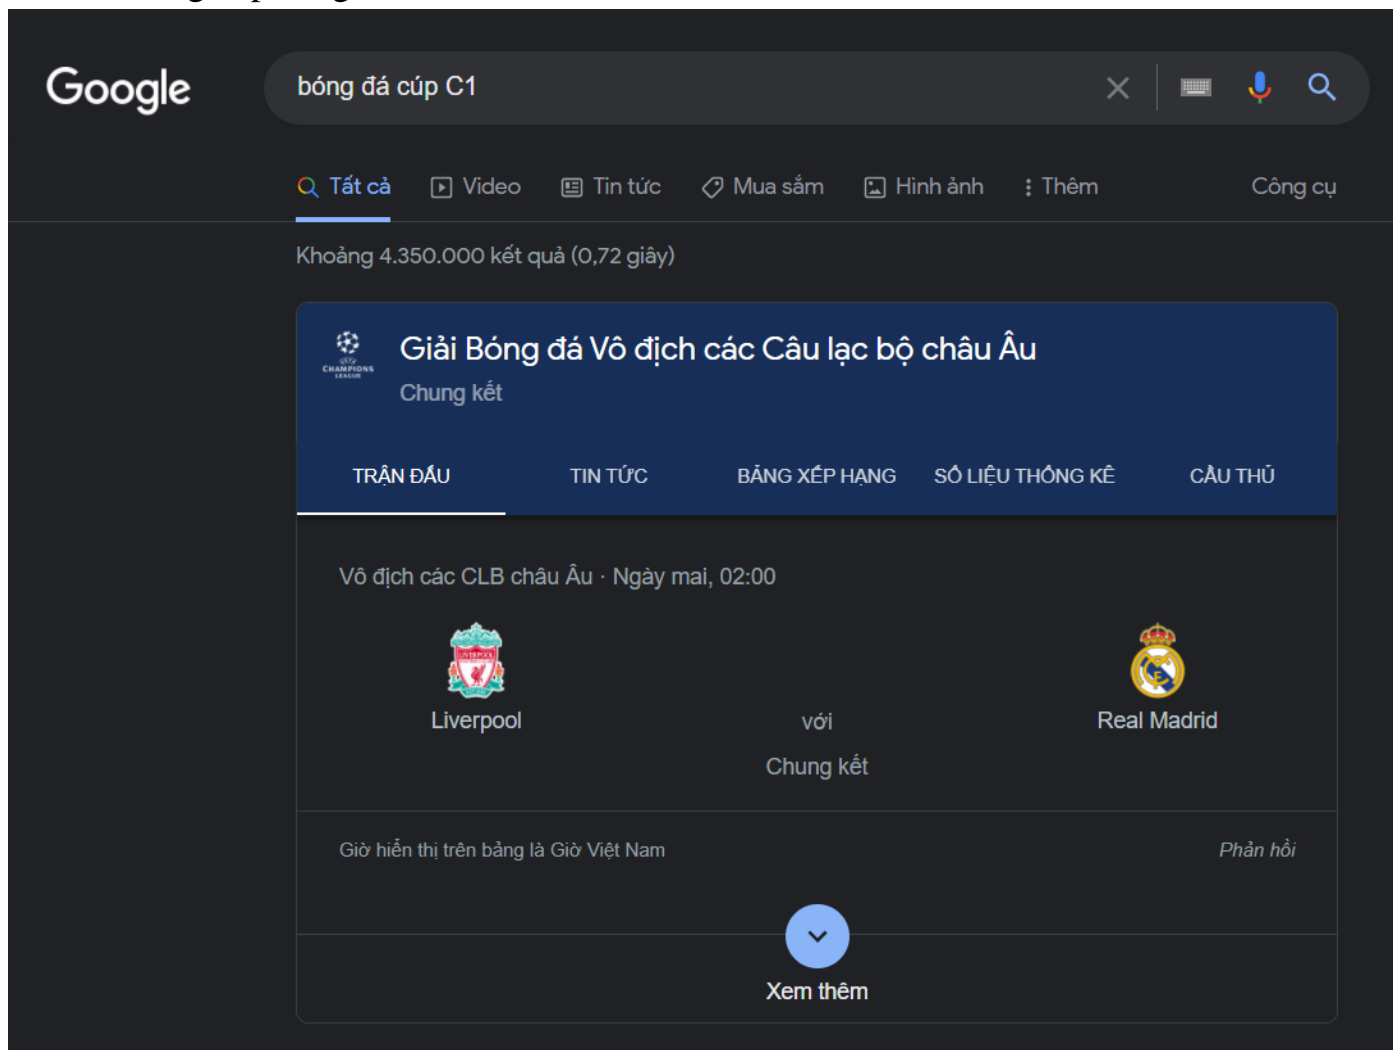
Google

bóng đá cúp C1

Tất cả Video Tin tức Mua sắm Hình ảnh Thêm Công cụ

Khoảng 4.350.000 kết quả (0,72 giây)

CHAMPIONS LEAGUE

Giải Bóng đá Vô địch các Câu lạc bộ châu Âu
Chung kết

TRẬN ĐẤU TIN TỨC BẢNG XẾP HẠNG SỐ LIỆU THỐNG KÊ CẦU THỦ

Vô địch các CLB châu Âu · Ngày mai, 02:00

LIVERPOOL

Liverpool với Real Madrid
Chung kết

Giờ hiển thị trên bảng là Giờ Việt Nam Phản hồi

Xem thêm